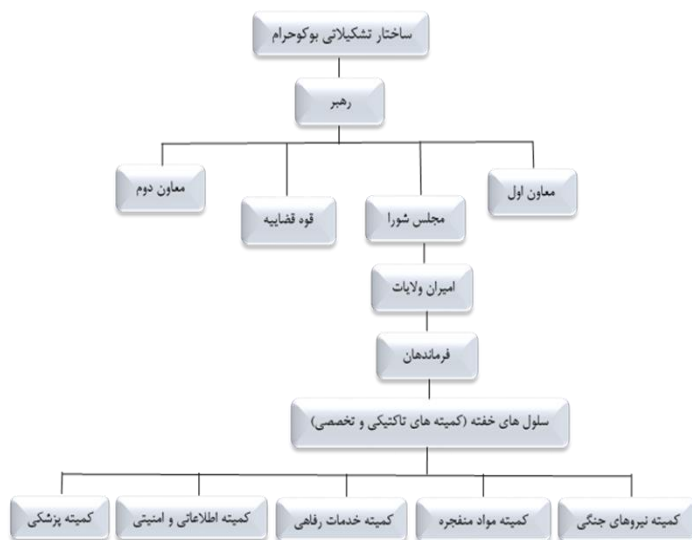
ساختار تشکیلاتی بوکوحرام

رهبر

معاون اول

مجلس شورا

قوه قضاییه

معاون دوم

امیران ولایات

فرماندهان

سلول های خفته (کمیته های تاکتیکی و تخصصی)

کمیته نیروهای جنگی

کمیته مواد منفجره

کمیته خدمات رفاهی

کمیته اطلاعاتی و امنیتی

کمیته پزشکی